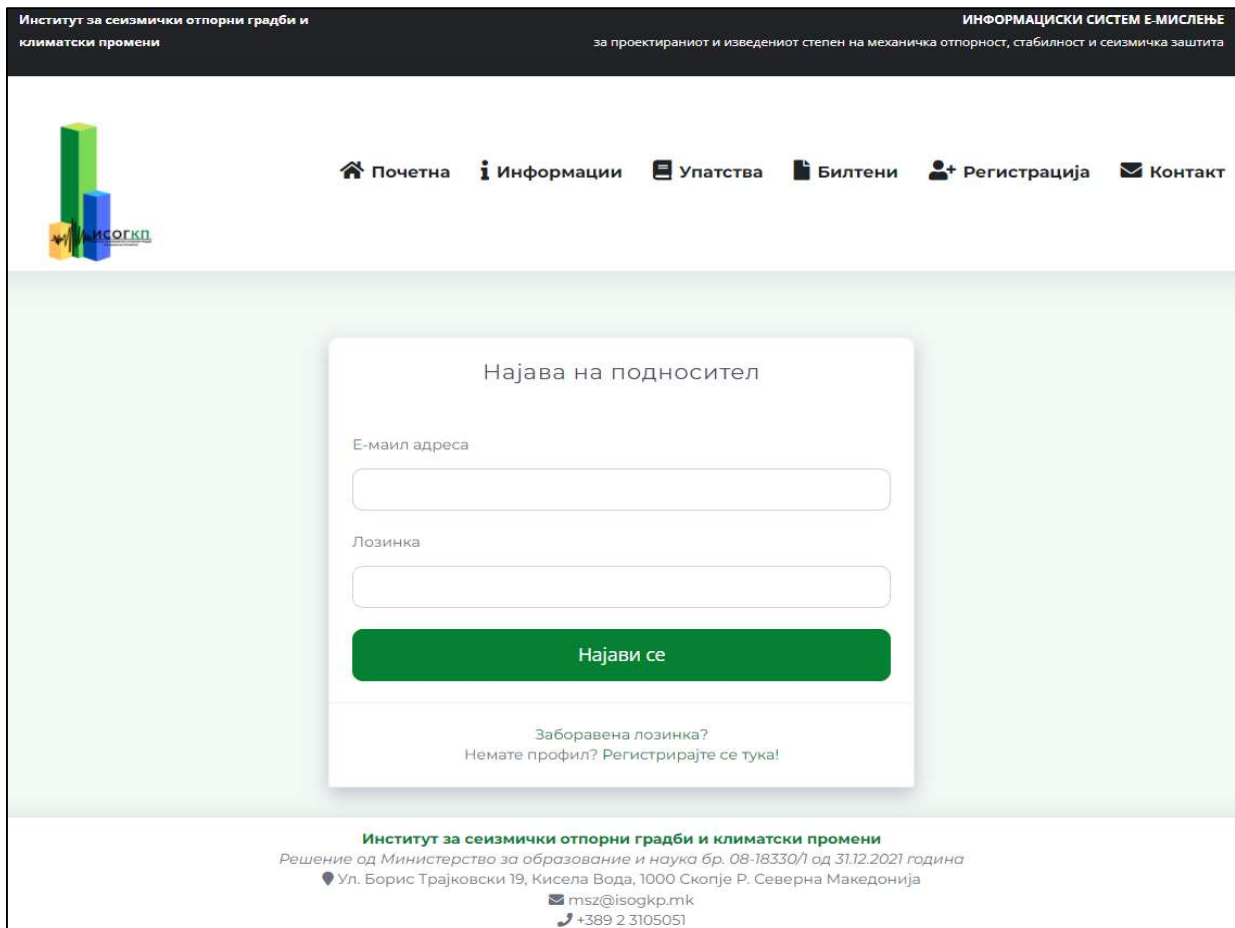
Институт за сеизмички отпорни градби и климатски промени

ИНФОРМАЦИСКИ СИСТЕМ Е-МИСЛЕЊЕ
за проектираниот и изведениот степен на механичка отпорност, стабилност и сеизмичка заштита

ИСОГКП

Почетна Информации Упатства Билтени Регистрација Контакт

Најава на подносител

Е-маил адреса

Лозинка

Најави се

Заборавена лозинка?
Немате профил? Регистрирајте се тука!

Институт за сеизмички отпорни градби и климатски промени
Решение од Министерство за образование и наука бр. 08-18330/1 од 31.12.2021 година
Ул. Борис Трајковски 19, Кисела Вода, 1000 Скопје Р. Северна Македонија
msz@isogkp.mk
+389 2 3105051